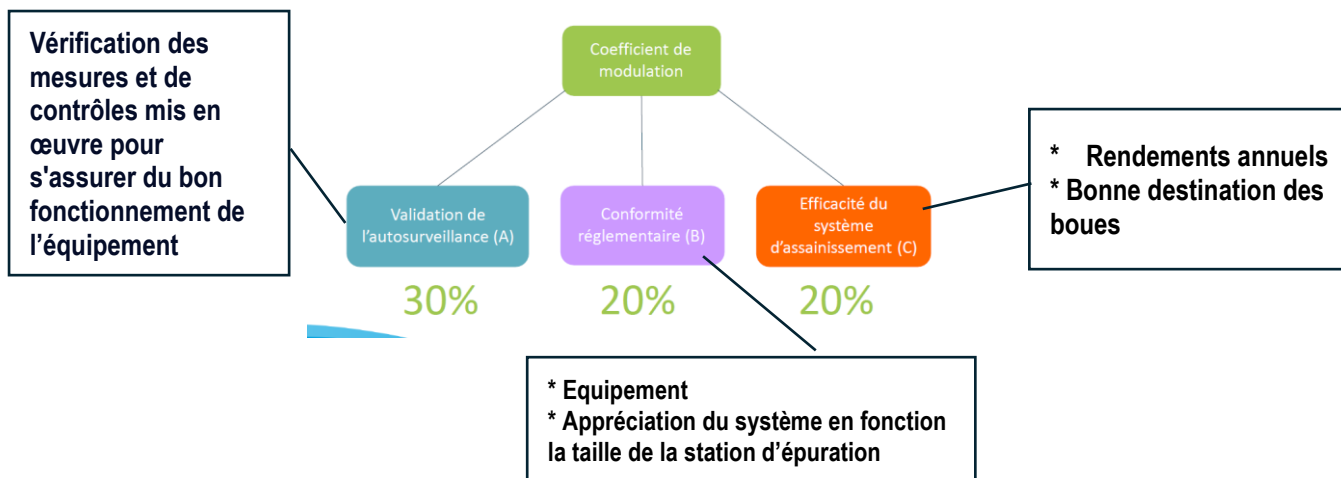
Vérification des mesures et de contrôles mis en œuvre pour s'assurer du bon fonctionnement de l'équipement

Coefficient de modulation

Validation de l'autosurveillance (A)

Conformité réglementaire (B)

Efficacité du système d'assainissement (C)

* Rendements annuels
* Bonne destination des boues

30%

20%

20%

* Equipement
* Appréciation du système en fonction la taille de la station d'épuration